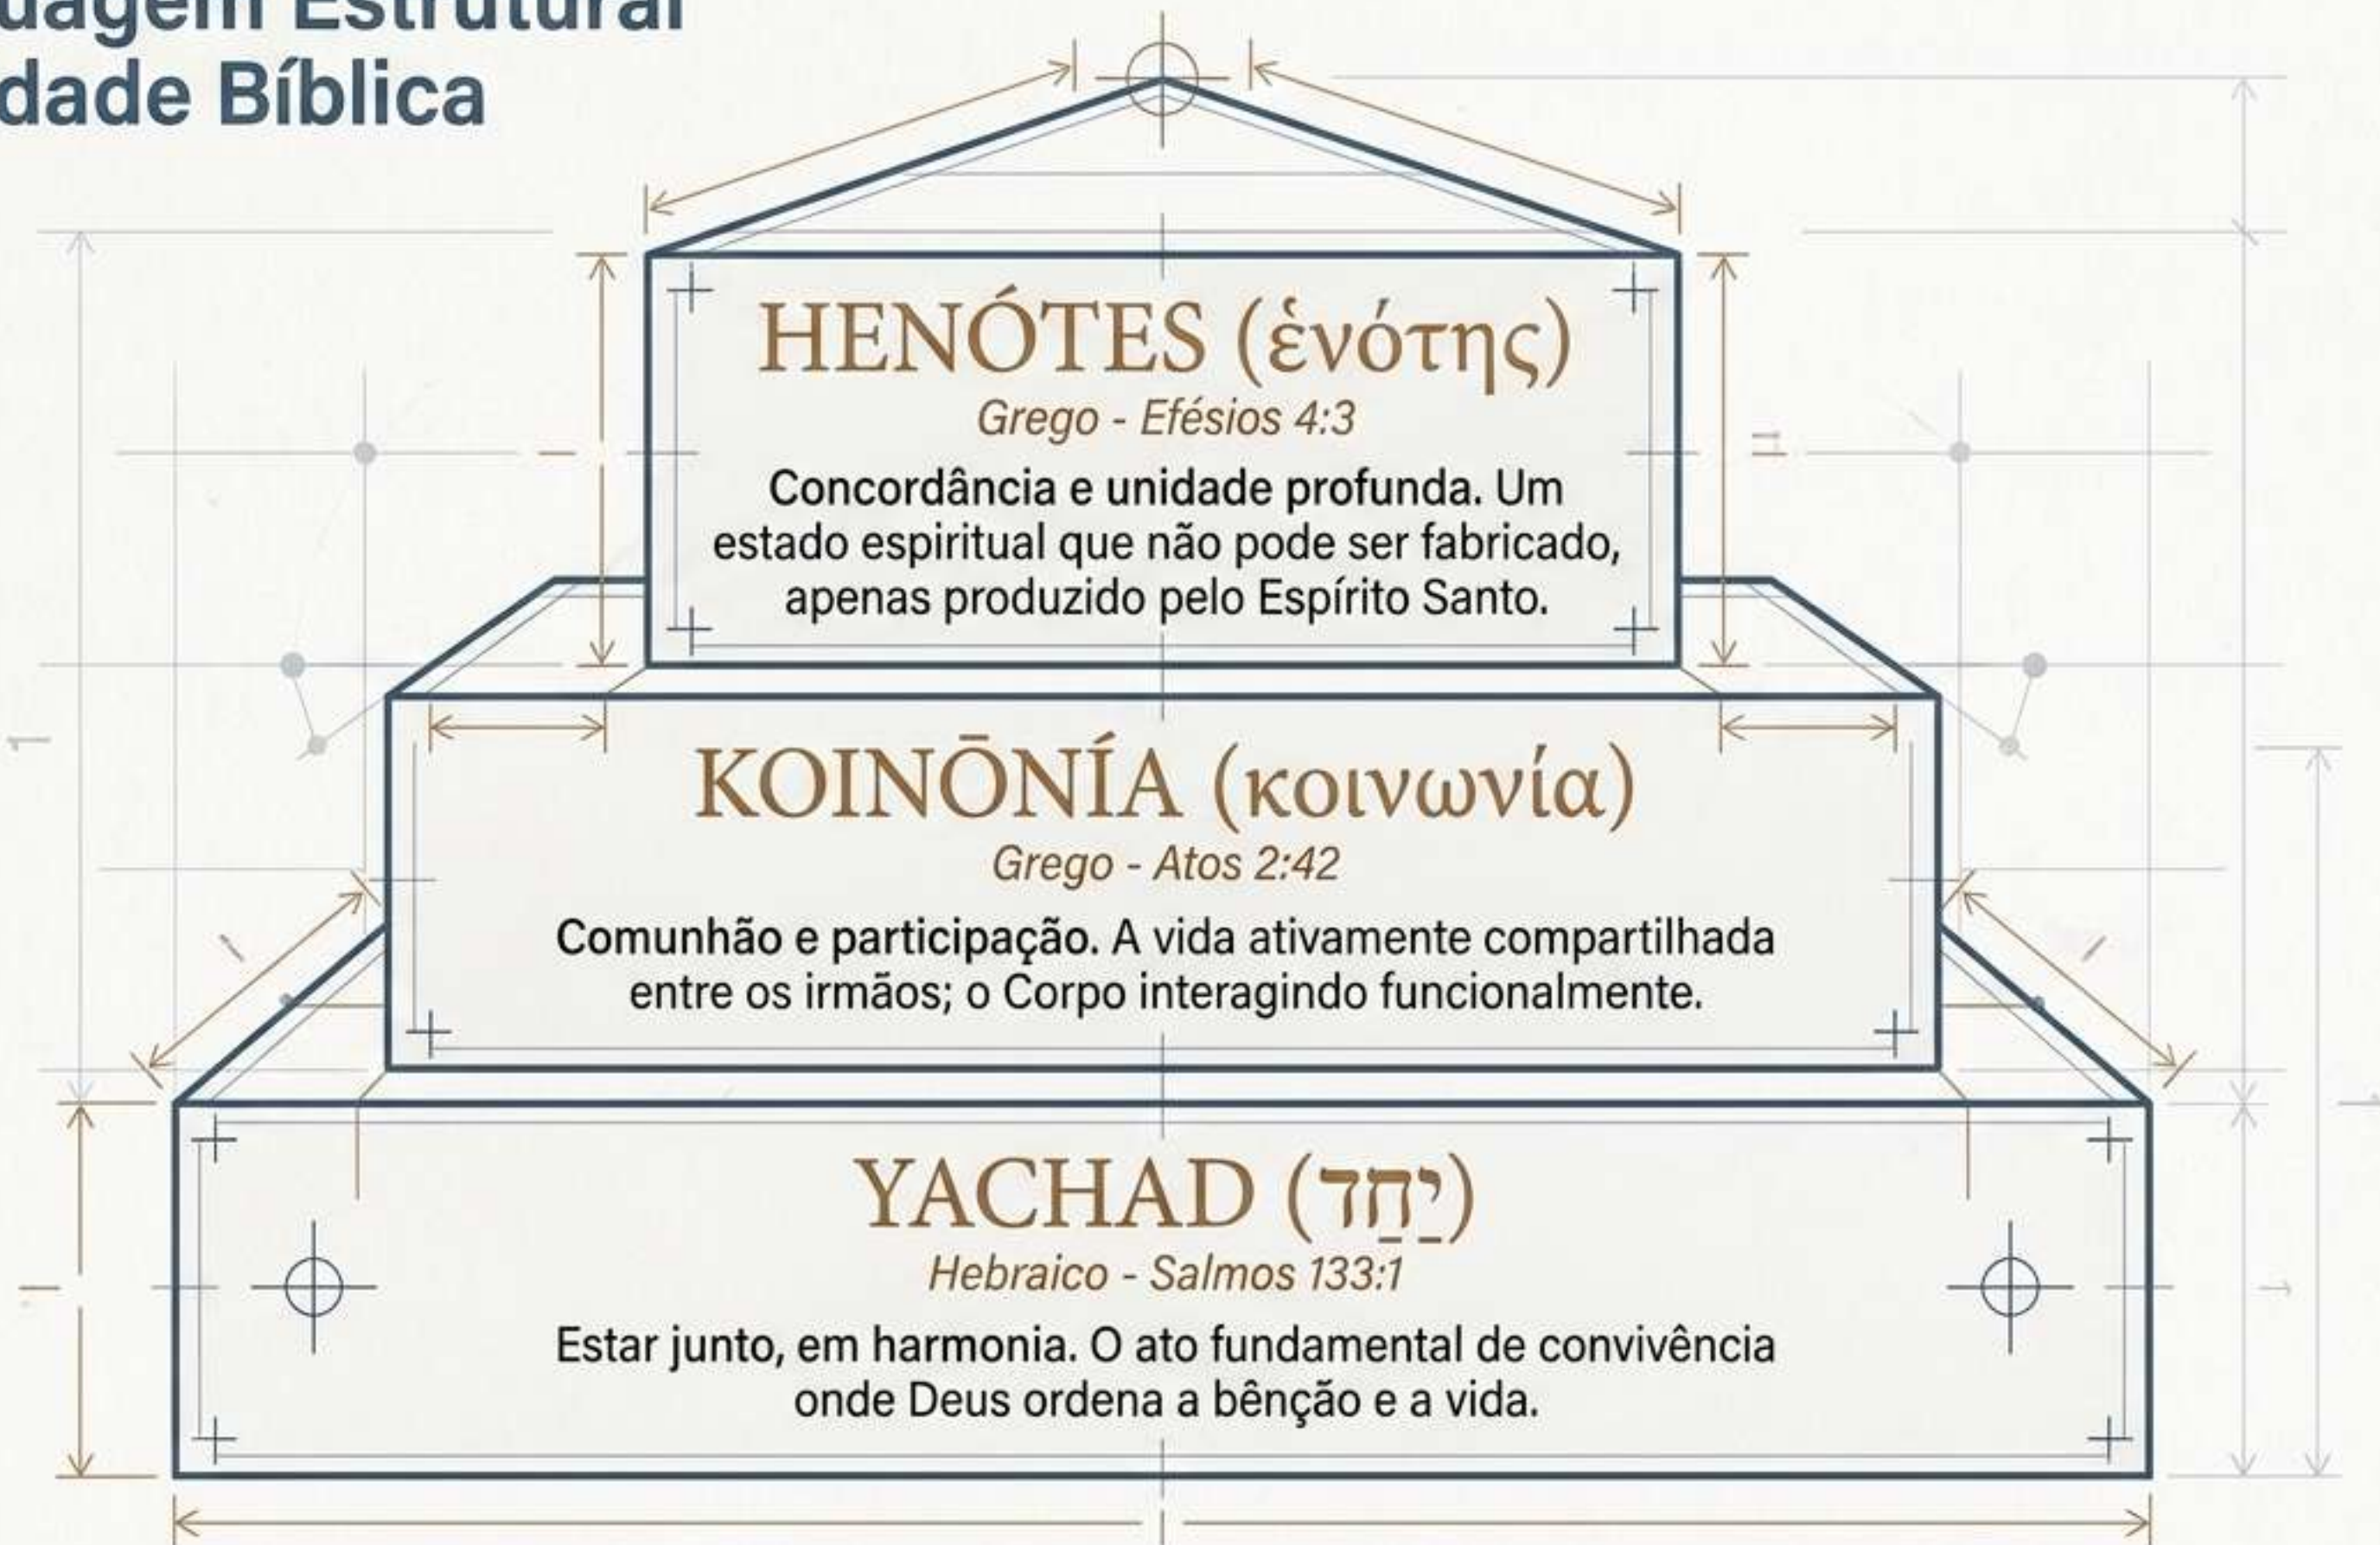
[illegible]dagem Estrutural
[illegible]dade Bíblica

HENÓTES (ἑνότης)
Grego - Efésios 4:3
Concordância e unidade profunda. Um estado espiritual que não pode ser fabricado, apenas produzido pelo Espírito Santo.

KOINŌNÍA (κοινωνία)
Grego - Atos 2:42
Comunhão e participação. A vida ativamente compartilhada entre os irmãos; o Corpo interagindo funcionalmente.

YACHAD (יַחַד)
Hebraico - Salmos 133:1
Estar junto, em harmonia. O ato fundamental de convivência onde Deus ordena a bênção e a vida.